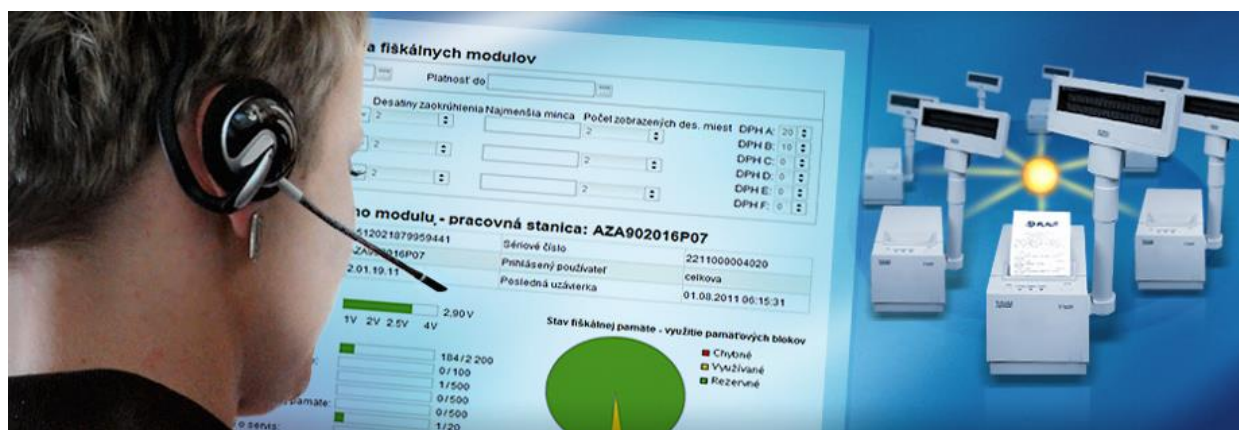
a fiškálnych modulov

Platnosť do

Desatiny zaokrúhlenia Najmenšia minca Počet zobrazených des. miest DPH A: 20

2 2

DPH B: 10

2 DPH C: 0

2 2 DPH D: 0

DPH E: 0

DPH F: 0

no modulu - pracovná stanica: AZA902016P07

512021879959441 Sériové číslo 2211000004020

AZA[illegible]16P07 Prihlásený používateľ celkova

2.01.19.11 Posledná uzávierka 01.08.2011 06:15:31

2,90 V

1V 2V 2.5V 4V

Stav fiškálnej pamäte - využitie pamäťových blokov

184 / 2 200

0/100

1/500

0/500

0/500

1/20

Chybné

Využívané

Rezervné